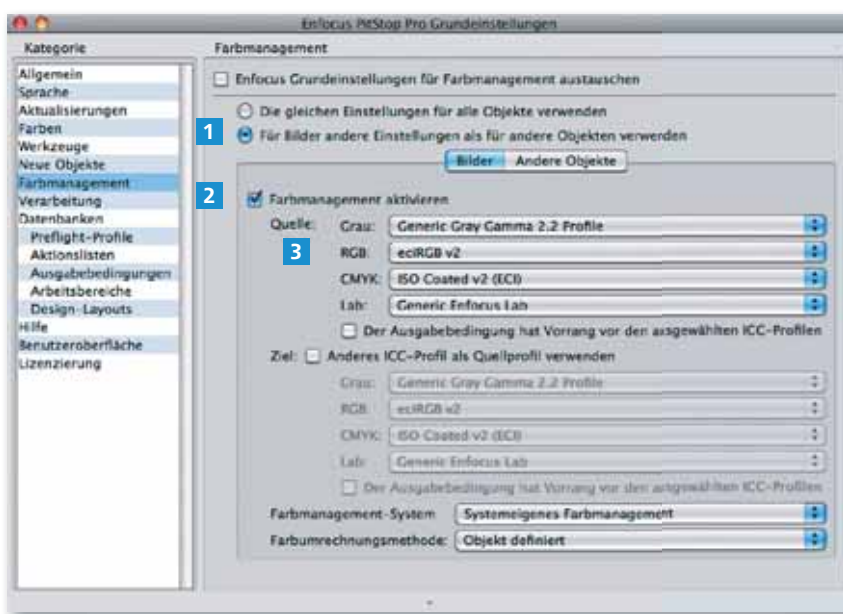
Enfocus PitStop Pro Grundeinstellungen

Kategorie

Allgemein
Sprache
Aktualisierungen
Farben
Werkzeuge
Neue Objekte
Farbmanagement
Verarbeitung
Datenbanken
Preflight-Profile
Aktionslisten
Ausgabebedingungen
Arbeitsbereiche
Design-Layouts
Hilfe
Benutzeroberfläche
Lizenzierung

Farbmanagement

Enfocus Grundeinstellungen für Farbmanagement austauschen

Die gleichen Einstellungen für alle Objekte verwenden

1 Für Bilder andere Einstellungen als für andere Objekten verwenden

Bilder | Andere Objekte

2 Farbmanagement aktivieren

Quelle: Grau: Generic Gray Gamma 2.2 Profile

3 RGB: eciRGB v2

CMYK: ISO Coated v2 (ECI)

Lab: Generic Enfocus Lab

Der Ausgabebedingung hat Vorrang vor den ausgewählten ICC-Profilen

Ziel: Anderes ICC-Profil als Quellprofil verwenden

Grau: Generic Gray Gamma 2.2 Profile

RGB: eciRGB v2

CMYK: ISO Coated v2 (ECI)

Lab: Generic Enfocus Lab

Der Ausgabebedingung hat Vorrang vor den ausgewählten ICC-Profilen

Farbmanagement-System: Systemeigenes Farbmanagement

Farbumrechnungsmethode: Objekt definiert